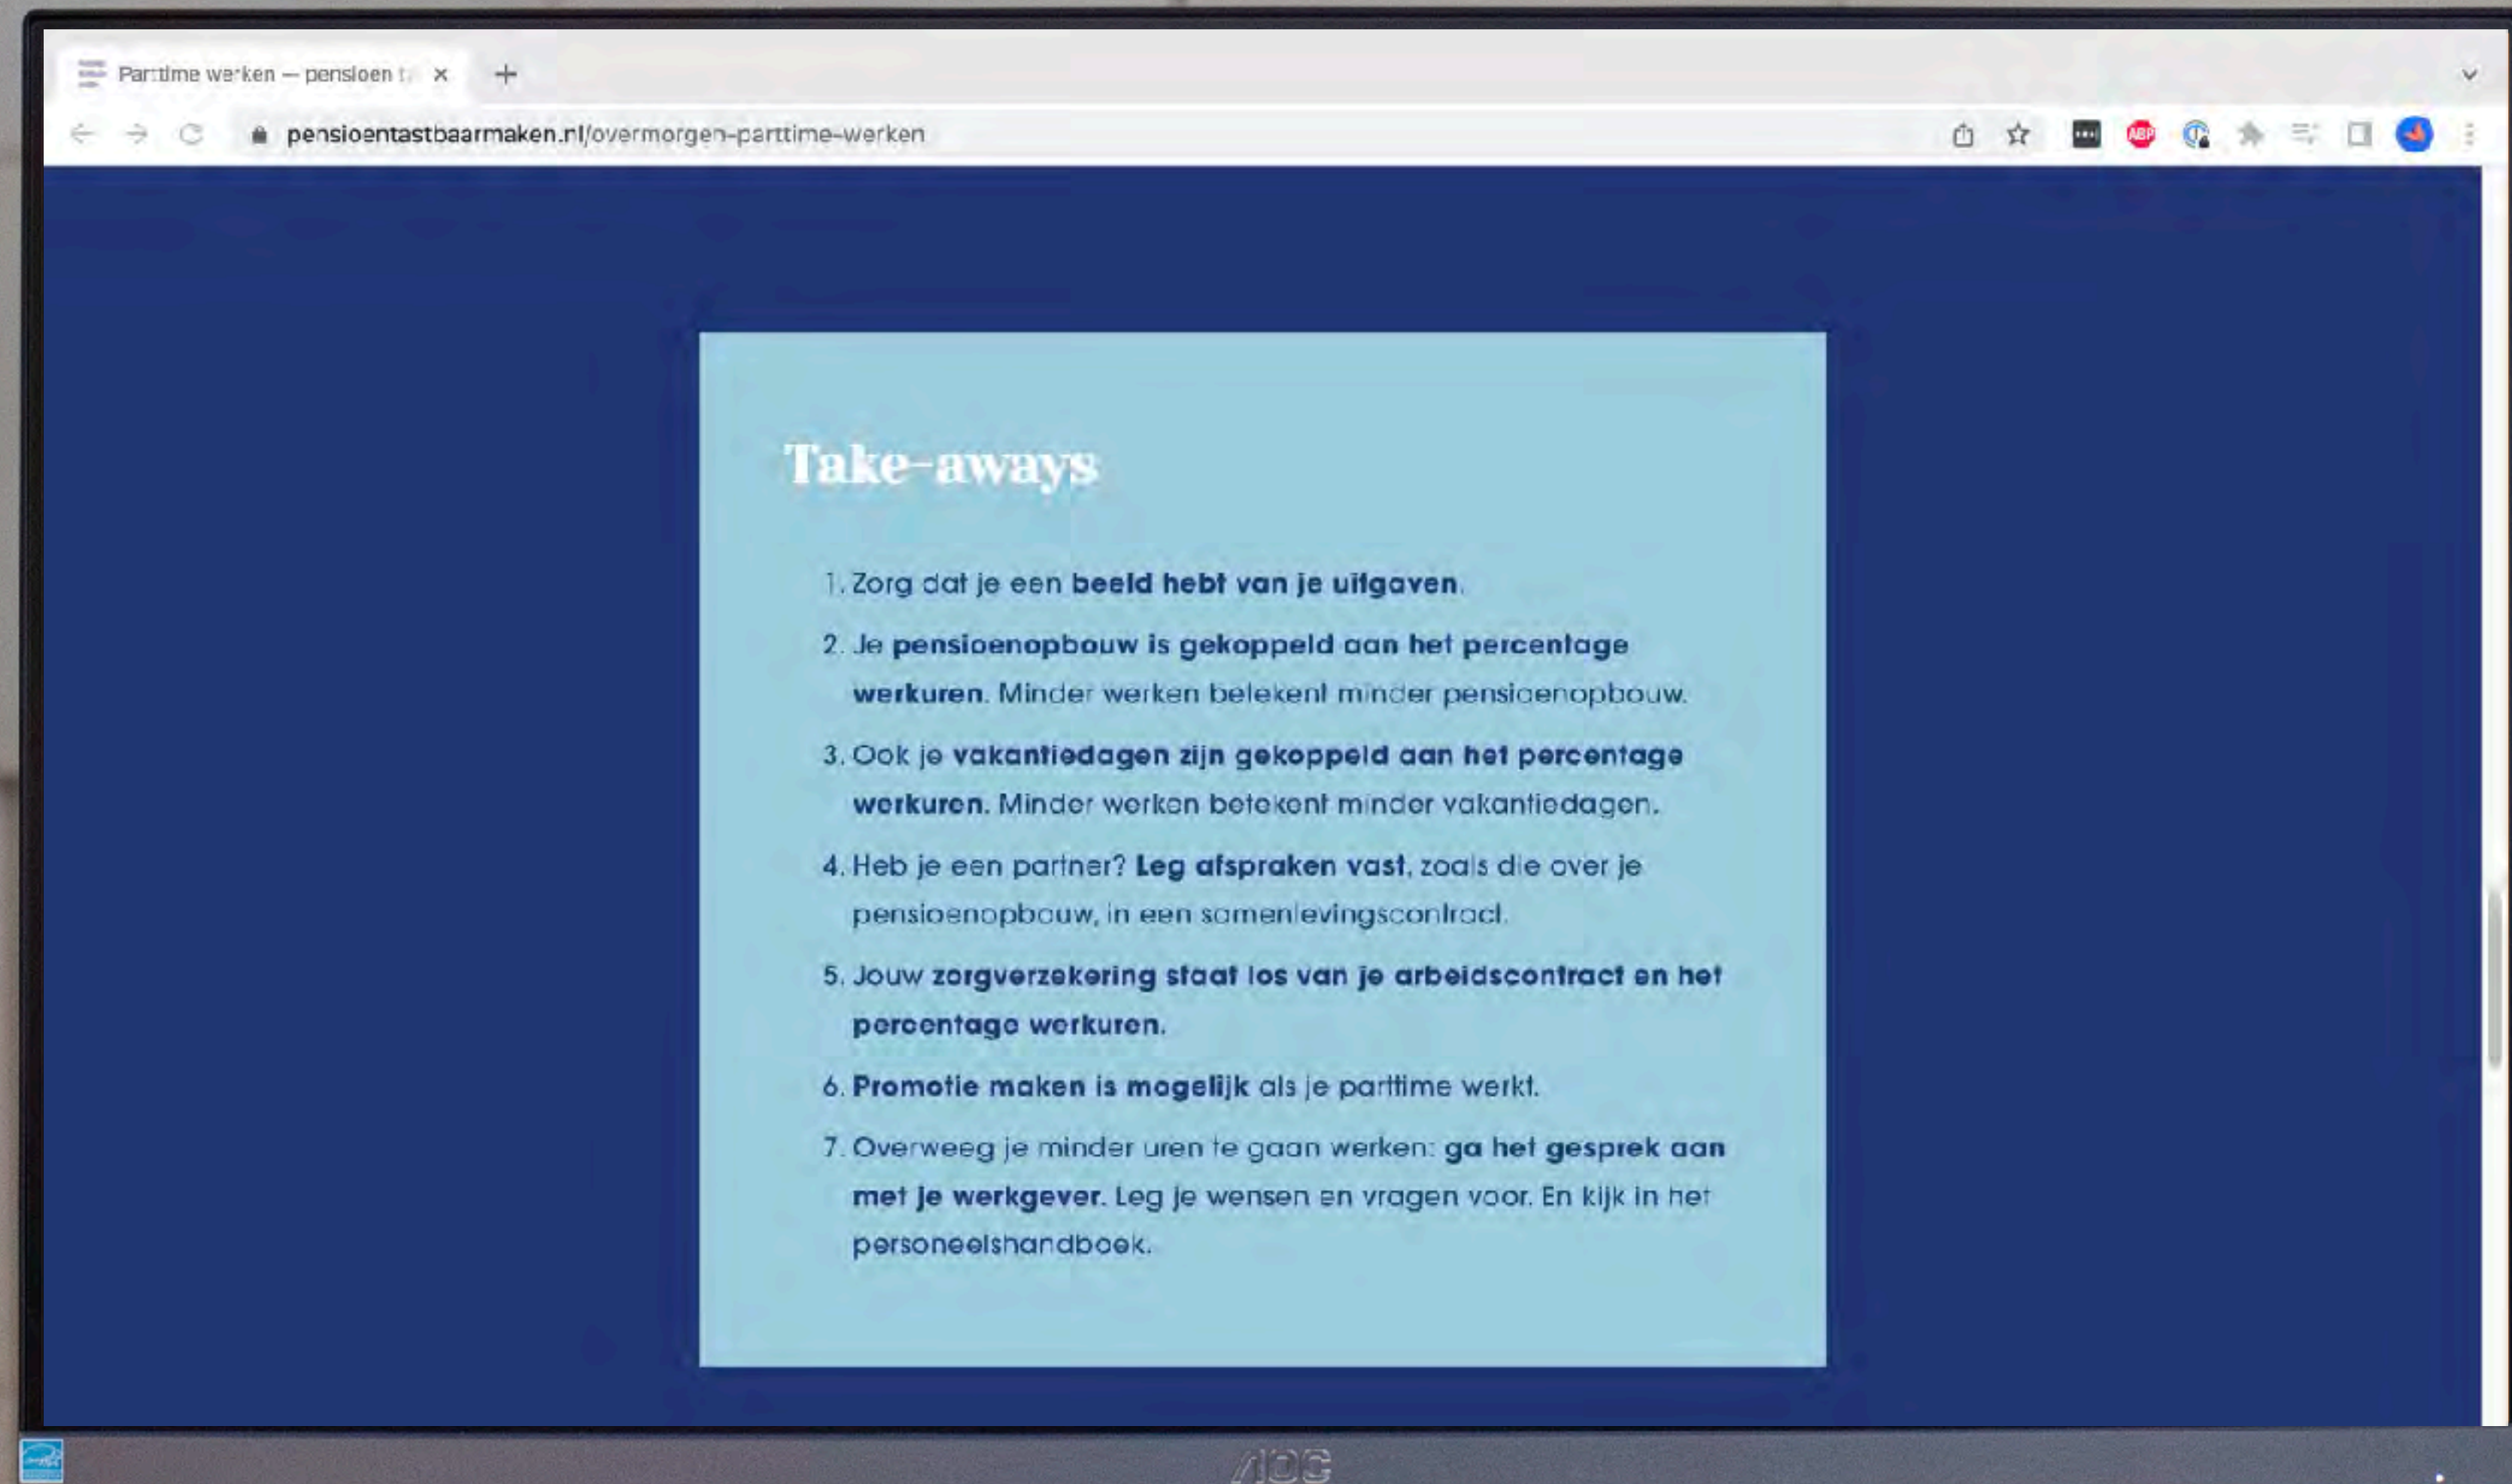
Parttime werken — pensioen t ×

pensioentastbaarmaken.nl/overmorgen-parttime-werken

Take-aways

1. Zorg dat je een beeld hebt van je uitgaven.
2. Je pensioenopbouw is gekoppeld aan het percentage werkuren. Minder werken betekent minder pensioenopbouw.
3. Ook je vakantiedagen zijn gekoppeld aan het percentage werkuren. Minder werken betekent minder vakantiedagen.
4. Heb je een partner? Leg afspraken vast, zoals die over je pensioenopbouw, in een samenlevingscontract.
5. Jouw zorgverzekering staat los van je arbeidscontract en het percentage werkuren.
6. Promotie maken is mogelijk als je parttime werkt.
7. Overweeg je minder uren te gaan werken: ga het gesprek aan met je werkgever. Leg je wensen en vragen voor. En kijk in het personeelshandboek.

AOC